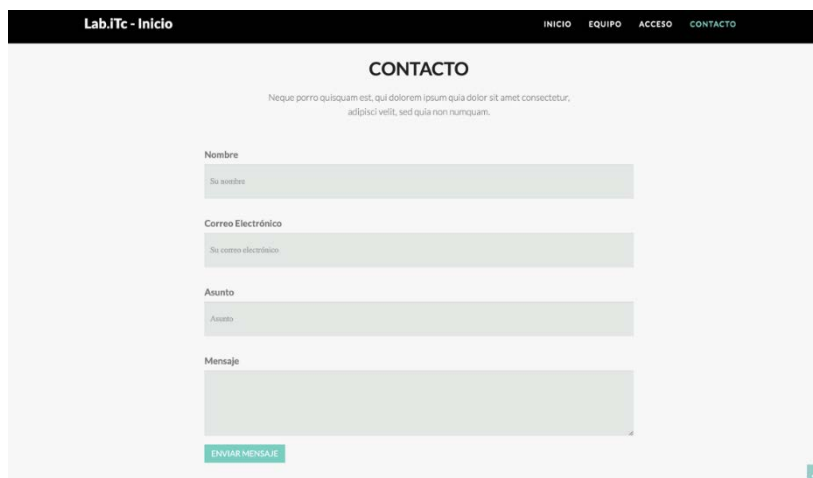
Lab.iTc - Inicio

INICIO EQUIPO ACCESO CONTACTO

CONTACTO

Neque porro quisquam est, qui dolorem ipsum quia dolor sit amet consectetur, adipisci velit, sed quia non numquam.

Nombre

Su nombre

Correo Electrónico

Su correo electrónico

Asunto

Asunto

Mensaje

ENVIAR MENSAJE